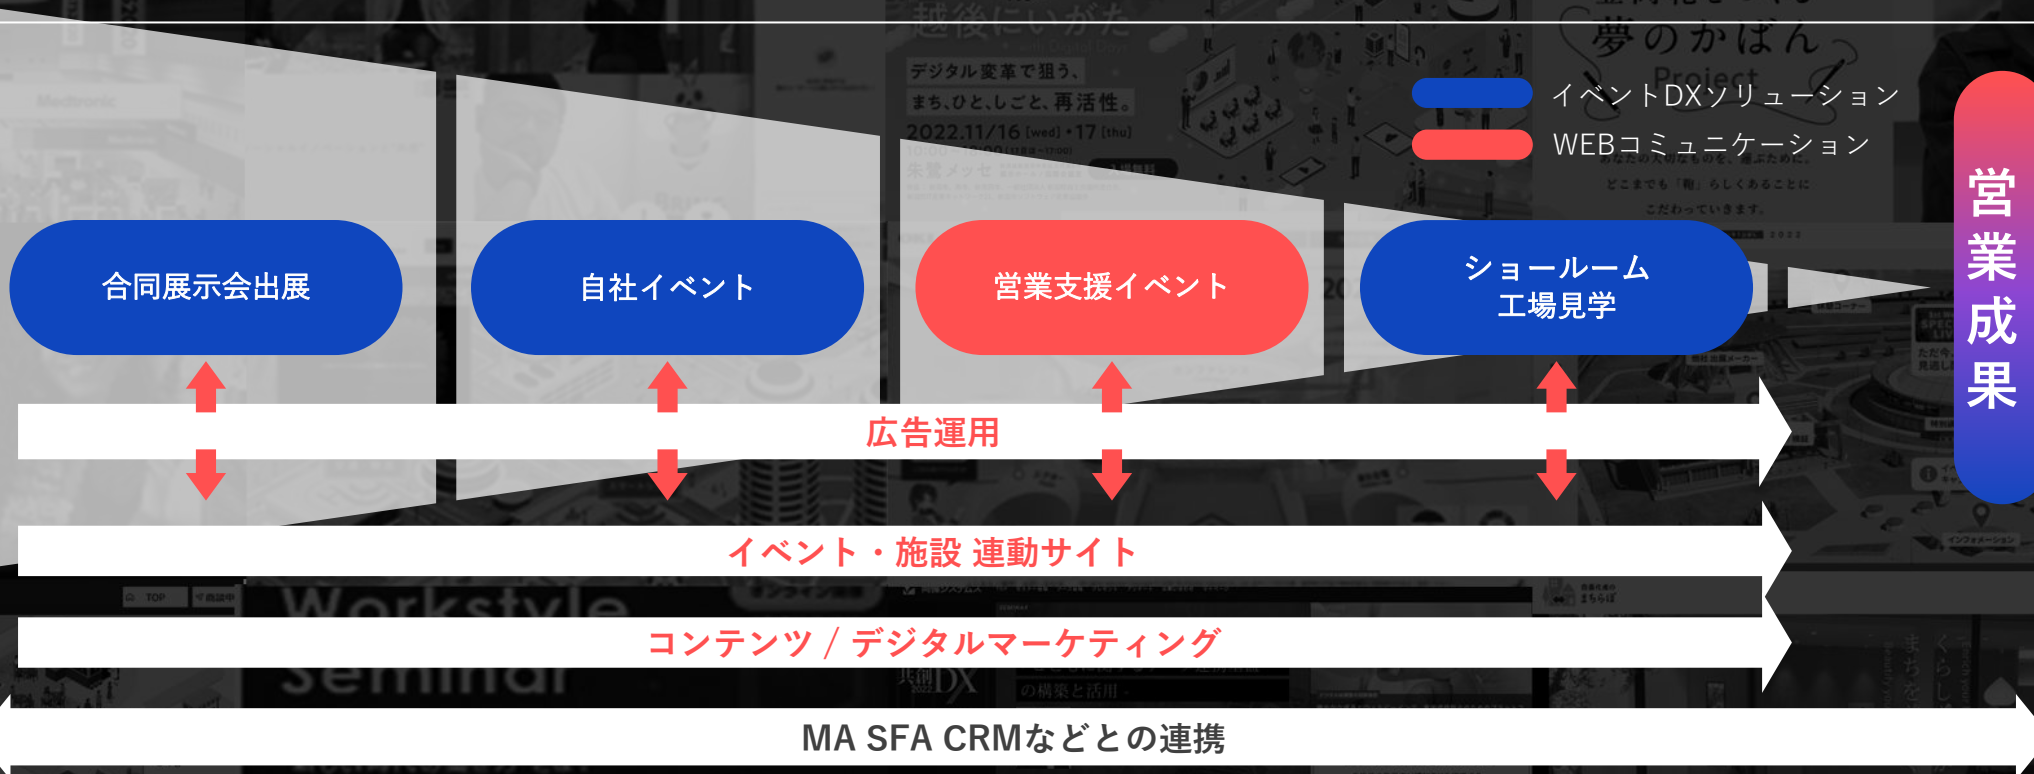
イベントDXソリューション
WEBコミュニケーション

合同展示会出展
自社イベント
営業支援イベント
ショールーム
工場見学

営業成果

広告運用
イベント・施設 連動サイト
コンテンツ / デジタルマーケティング
MA SFA CRMなどとの連携